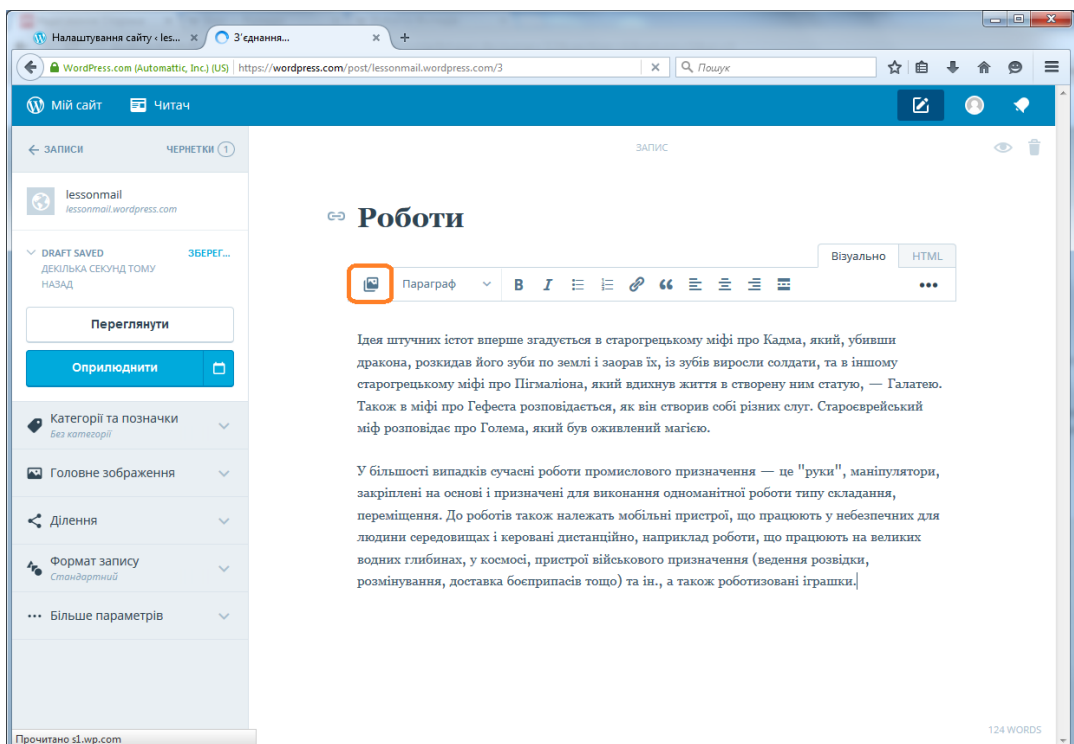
Налаштування сайту ‹ les... ×
З'єднання... ×
+

WordPress.com (Automattic, Inc.) (US) | https://wordpress.com/post/lessonmail.wordpress.com/3
Пошук

Мій сайт
Читач

← ЗАПИСИ
ЧЕРНЕТКИ 1

lessonmail
lessonmail.wordpress.com

DRAFT SAVED
ДЕКІЛЬКА СЕКУНД ТОМУ НАЗАД
ЗБЕРЕГ...

Переглянути

Оприлюднити

Категорії та позначки
Без категорії

Головне зображення

Ділення

Формат запису
Стандартний

Більше параметрів

Прочитано s1.wp.com

ЗАПИС

Роботи

Візуально
HTML

Параграф

Ідея штучних істот вперше згадується в старогрецькому міфі про Кадма, який, убивши дракона, розкидав його зуби по землі і заорав їх, із зубів виросли солдати, та в іншому старогрецькому міфі про Пігмаліона, який вдихнув життя в створену ним статую, — Галатею. Також в міфі про Гефеста розповідається, як він створив собі різних слуг. Староєврейський міф розповідає про Голема, який був оживлений магією.

У більшості випадків сучасні роботи промислового призначення — це "руки", маніпулятори, закріплені на основі і призначені для виконання одноманітної роботи типу складання, переміщення. До роботів також належать мобільні пристрої, що працюють у небезпечних для людини середовищах і керовані дистанційно, наприклад роботи, що працюють на великих водних глибинах, у космосі, пристрої військового призначення (ведення розвідки, розмінування, доставка боєприпасів тощо) та ін., а також роботизовані іграшки.

124 WORDS